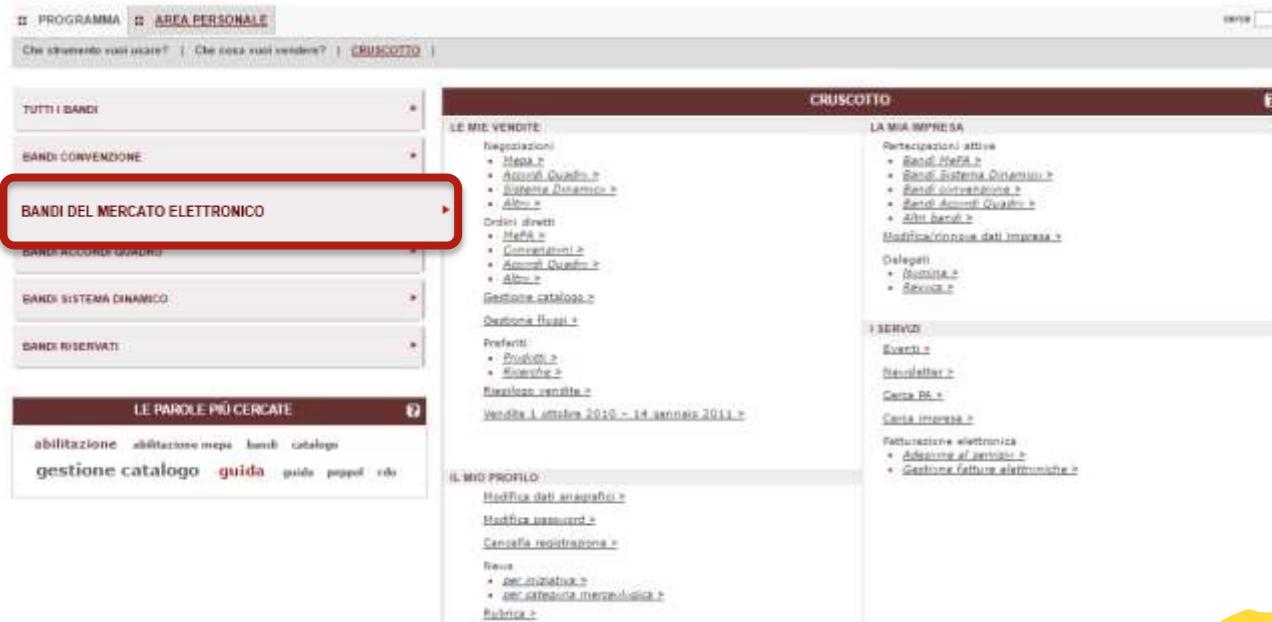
PROGRAMMA   AREA PERSONALE   cerca

Che strumento vuoi usare? | Che cosa vuoi vendere? | CRUSCOTTO |

TUTTI I BANDI
BANDI CONVENZIONE
BANDI DEL MERCATO ELETTRONICO
BANDI ACCORDI QUADRO
BANDI SISTEMA DINAMICO
BANDI RISERVATI

LE PAROLE PIÙ CERCATE
abilitazione abilitazione mepa bandi catalogo
gestione catalogo guida guida peppol rdo

CRUSCOTTO

LE MIE VENDITE
Negoziazioni
• Mepa >
• Accordi Quadro >
• Sistema Dinamico >
• Altro >
Ordini diretti
• MePA >
• Convenzioni >
• Accordi Quadro >
• Altro >
Gestione catalogo >
Gestione flussi >
Preferiti
• Prodotti >
• Ricerche >
Riepilogo vendite >
Vendite 1 ottobre 2010 - 14 gennaio 2011 >

IL MIO PROFILO
Modifica dati anagrafici >
Modifica password >
Cancella registrazione >
News
• per iniziativa >
• per categoria merceologica >
Rubrica >

LA MIA IMPRESA
Partecipazioni attive
• Bandi MePA >
• Bandi Sistema Dinamico >
• Bandi convenzione >
• Bandi Accordi Quadro >
• Altri bandi >
Modifica/rinnova dati impresa >
Delegati
• Nomina >
• Revoca >

I SERVIZI
Eventi >
Newsletter >
Cerca PA >
Cerca impresa >
Fatturazione elettronica
• Adesione al servizio >
• Gestione fatture elettroniche >